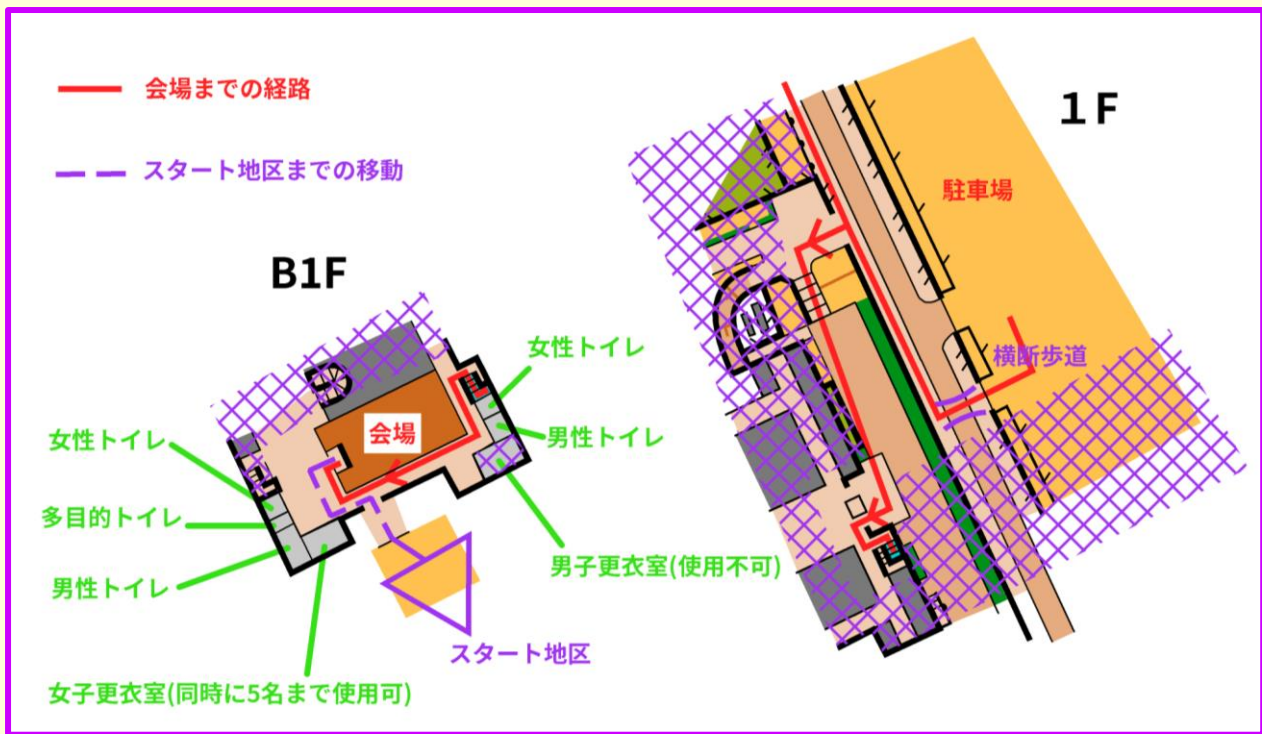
会場までの経路

スタート地区までの移動

B1F

会場

女性トイレ

男性トイレ

女性トイレ

多目的トイレ

男性トイレ

男子更衣室(使用不可)

スタート地区

女子更衣室(同時に5名まで使用可)

1F

駐車場

横断歩道